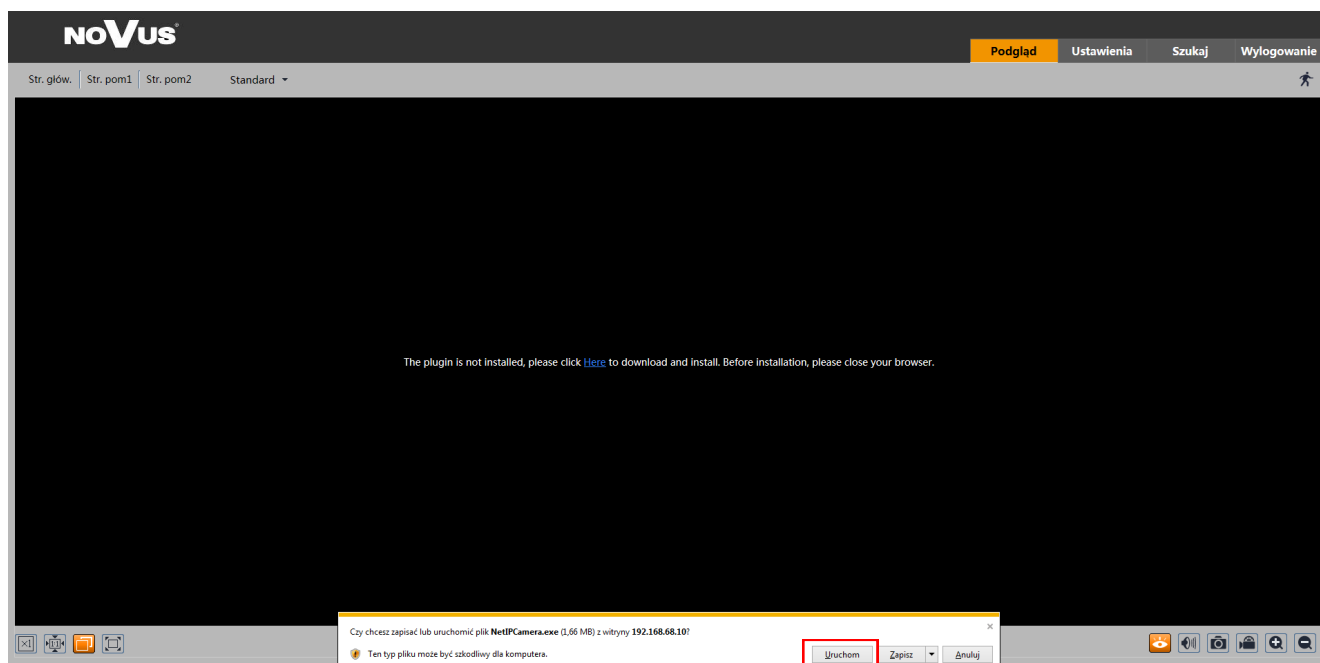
NOVUS

Podgląd | Ustawienia | Szukaj | Wylogowanie

Str. głów. | Str. pom1 | Str. pom2 | Standard

The plugin is not installed, please click Here to download and install. Before installation, please close your browser.

Czy chcesz zapisać lub uruchomić plik NetIPCamera.exe (1,66 MB) z witryny 192.168.68.10?

Ten typ pliku może być szkodliwy dla komputera.

Uruchom | Zapisz | Anuluj